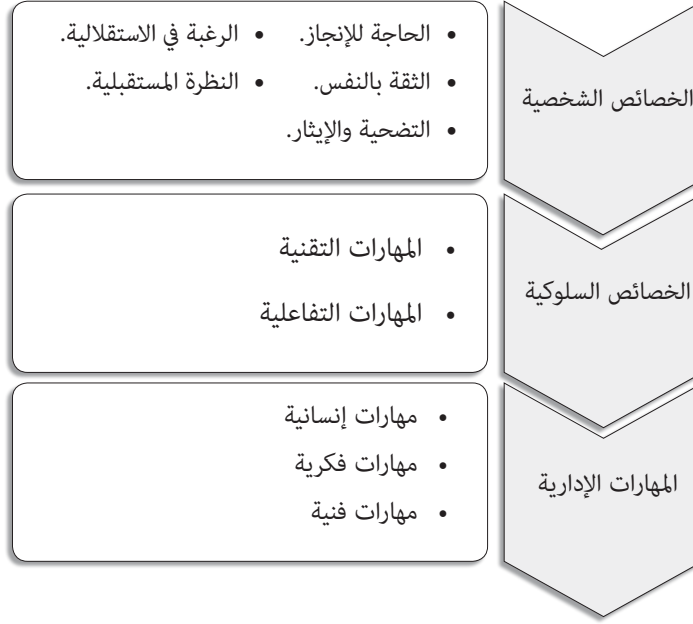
الخصائص الشخصية

• الحاجة للإنجاز. • الرغبة في الاستقلالية.
• الثقة بالنفس. • النظرة المستقبلية.
• التضحية والإيثار.

الخصائص السلوكية

• المهارات التقنية
• المهارات التفاعلية

المهارات الإدارية

• مهارات إنسانية
• مهارات فكرية
• مهارات فنية